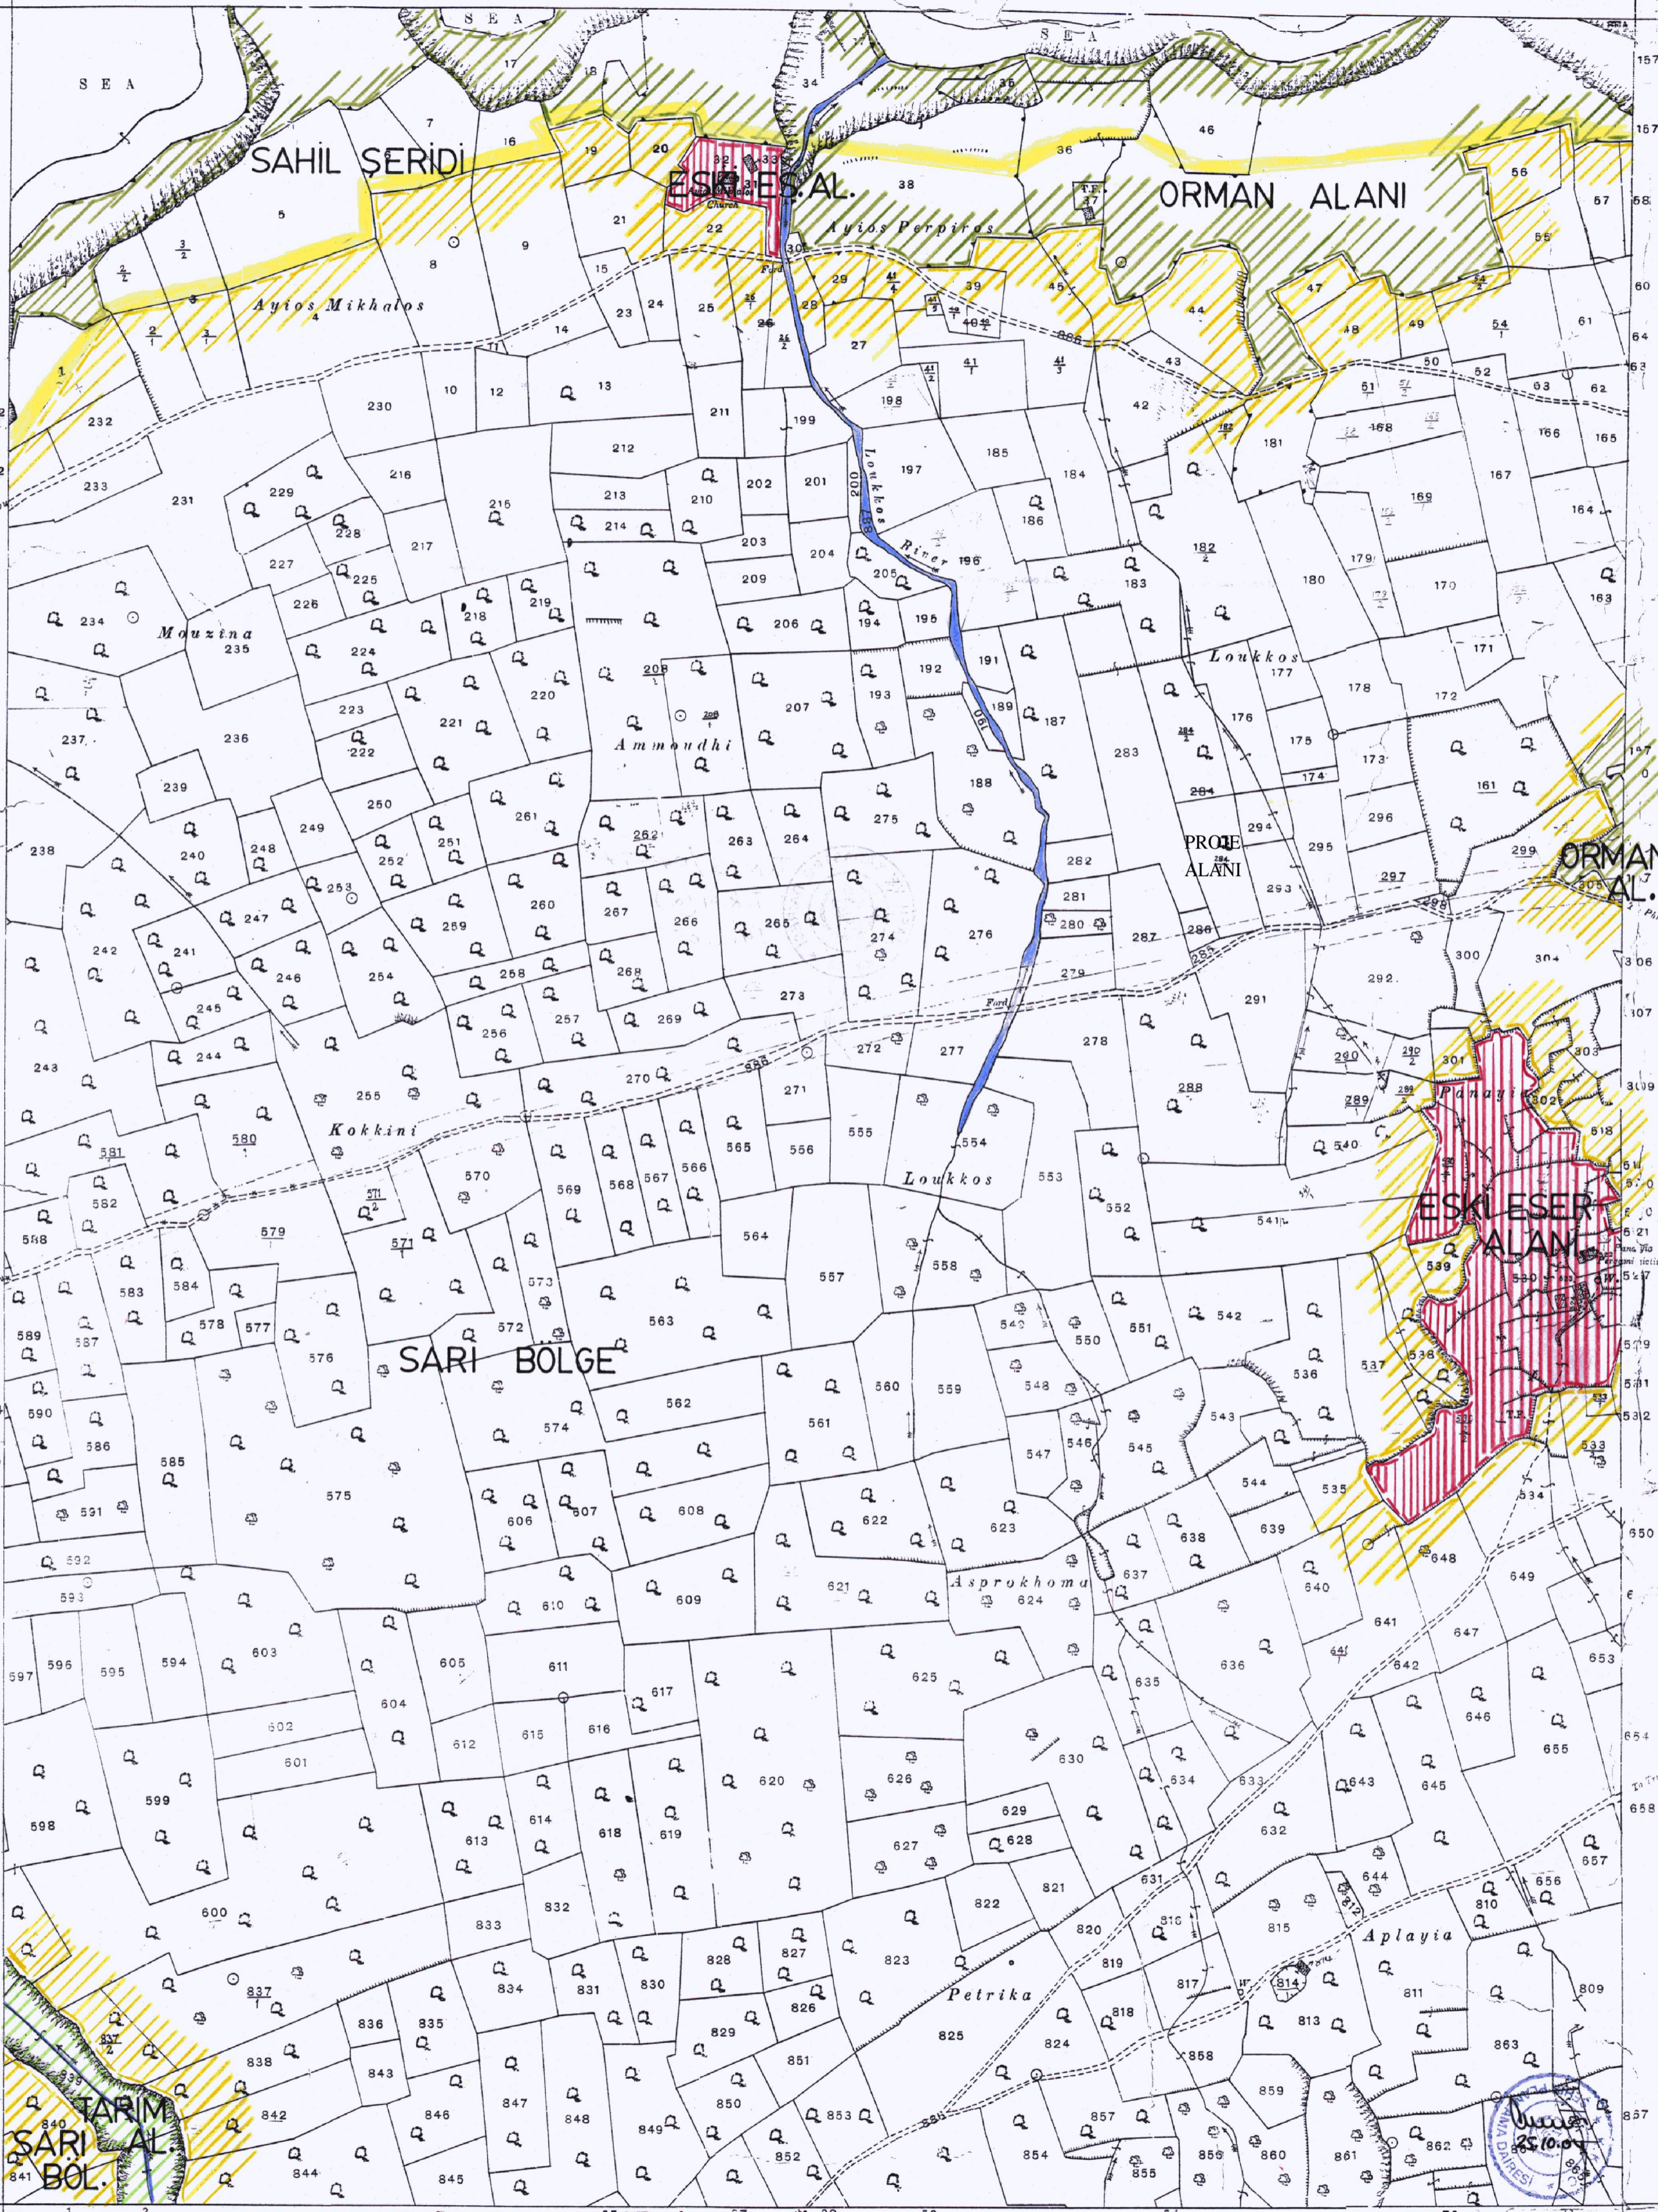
SEA

SEA

SEA

SAHIL ŞERIDI

ESKİ ES. AL.

ORMAN ALANI

Church

Ayios Perpiros

Ayios Mikhalos

Loukkos

River

Mouzina

Ammoudhi

Loukkos

PROJE ALANI

ORMAN AL.

Panayi

ESKİ ESER ALANI

Kokkini

Loukkos

SARI BÖLGE

Asprokhoma

Aplayia

Petrika

TARIM AL.

SARI BÖL.

Ford

Ford

Ford

1
2
3
4
5
7
8
9
10
12
13
14
15
16
17
18
19
20
21
22
23
24
25
26
27
28
29
30
31
32
33
34
35
36
37
38
39
40
41
42
43
44
45
46
47
48
49
50
51
52
54
55
56
57
58
60
61
62
63
64
157
163
164
165
166
167
168
169
170
171
172
173
174
175
176
177
178
179
180
181
182
183
184
185
186
187
188
189
190
191
192
193
194
195
196
197
198
199
200
201
202
203
204
205
206
207
208
209
210
211
212
213
214
215
216
217
218
219
220
221
222
223
224
225
226
227
228
229
230
231
232
233
234
235
236
237
238
239
240
241
242
243
244
245
246
247
248
249
250
251
252
253
254
255
256
257
258
259
260
261
262
263
264
265
266
267
268
269
270
271
272
273
274
275
276
277
278
279
280
281
282
283
284
285
286
287
288
289
290
291
292
293
294
295
296
297
298
299
300
301
302
303
304
305
306
307
309
540
541
542
543
544
545
546
547
548
549
550
551
552
553
554
555
556
557
558
559
560
561
562
563
564
565
566
567
568
569
570
571
572
573
574
575
576
577
578
579
580
581
582
583
584
585
586
587
588
589
590
591
592
593
594
595
596
597
598
599
600
601
602
603
604
605
606
607
608
609
610
611
612
613
614
615
616
617
618
619
620
621
622
623
624
625
626
627
628
629
630
631
632
633
634
635
636
637
638
639
640
641
642
643
644
645
646
647
648
649
650
653
654
655
656
657
658
809
810
811
812
813
814
815
816
817
818
819
820
821
822
823
824
825
826
827
828
829
830
831
832
833
834
835
836
837
838
840
841
842
843
844
845
846
847
848
849
850
851
852
853
854
855
856
857
858
859
860
861
862
863

25.10.07